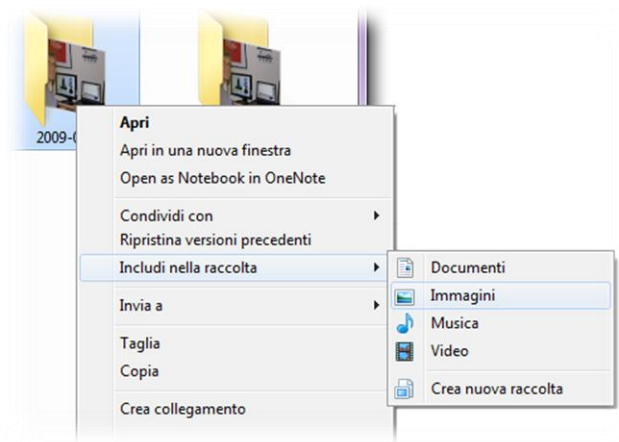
2009-0

Apri
Apri in una nuova finestra
Open as Notebook in OneNote
Condividi con
Ripristina versioni precedenti
Includi nella raccolta
Invia a
Taglia
Copia
Crea collegamento

Documenti
Immagini
Musica
Video
Crea nuova raccolta